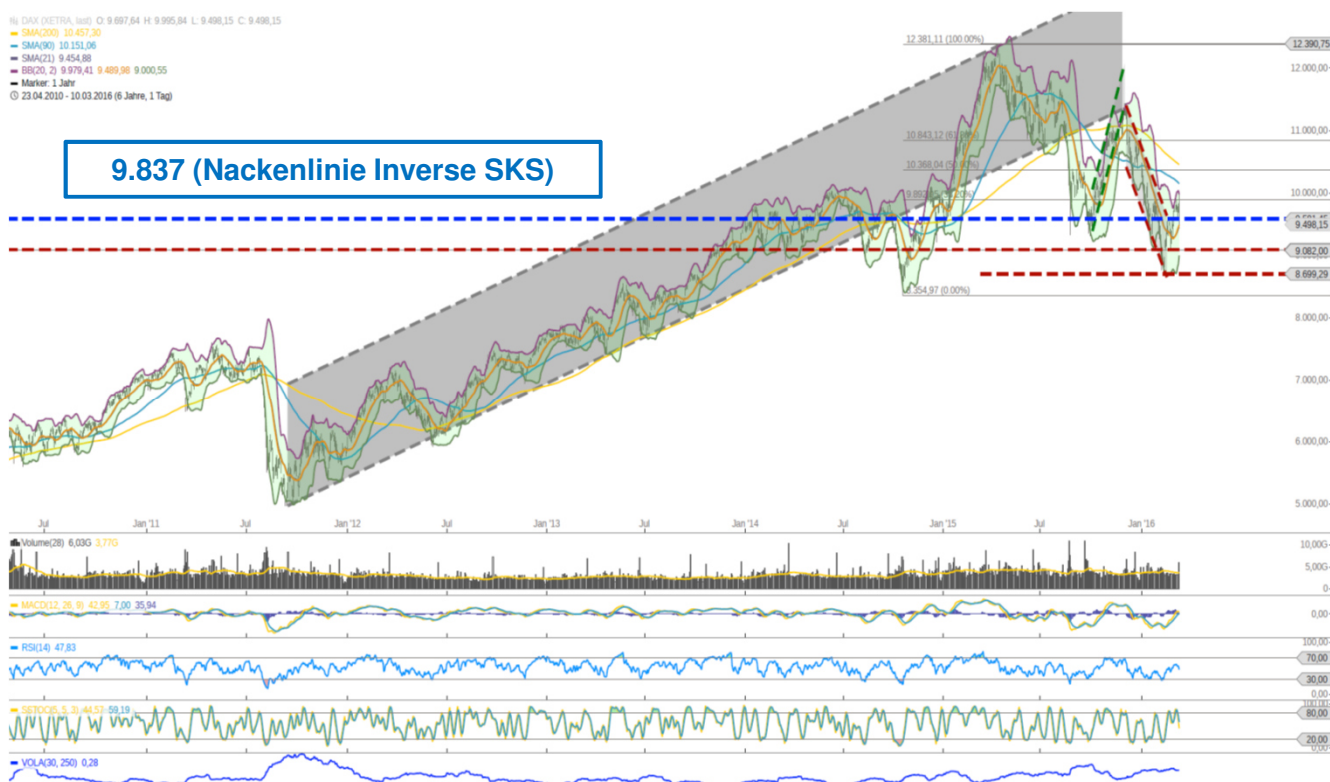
DAX (XETRA, last) O: 9.697,64 H: 9.995,84 L: 9.498,15 C: 9.498,15
SMA(200) 10.457,30
SMA(90) 10.151,06
SMA(21) 9.454,88
BB(20, 2) 9.979,41 9.489,98 9.000,55
Marker: 1 Jahr
23.04.2010 - 10.03.2016 (6 Jahre, 1 Tag)

9.837 (Nackenlinie Inverse SKS)

12.381,11 (100.00%)
10.843,12 (61.80%)
10.368,04 (50.00%)
9.892,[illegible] (38.20%)
8.354,97 (0.00%)

12.390,75
12.000,00
11.000,00
10.000,00
9.591,45
9.498,15
9.082,00
8.699,29
8.000,00
7.000,00
6.000,00
5.000,00

Jul
Jan '11
Jul
Jan '12
Jul
Jan '13
Jul
Jan '14
Jul
Jan '15
Jul
Jan '16

Volume(28) 6,03G 3,77G
10,00G
5,00G
0

MACD(12, 26, 9) 42,95 7,00 35,94
0,00

RSI(14) 47,83
100,00
70,00
30,00
0,00

SSTOC(5, 5, 3) 44,53 59,19
100,00
80,00
20,00
0,00

VOLA(30, 250) 0,28